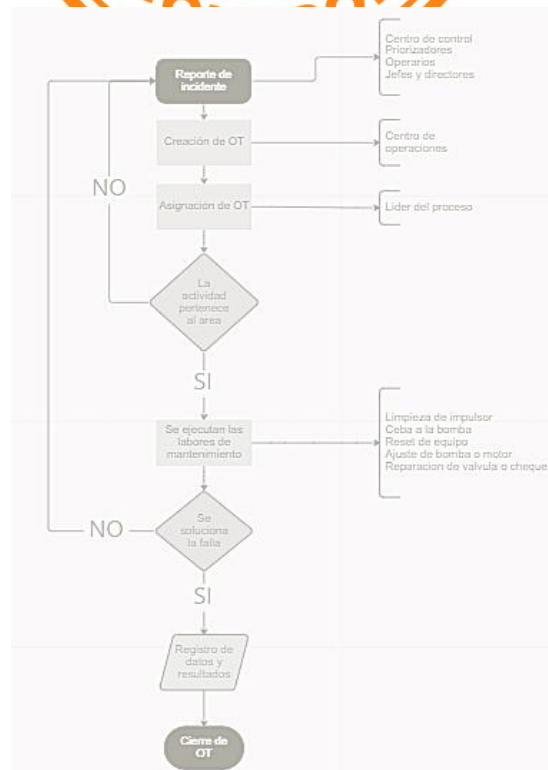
Reporte de incidente

Centro de control
Priorizadores
Operarios
Jefes y directores

Creación de OT

Centro de operaciones

NO

Asignación de OT

Lider del proceso

La actividad pertenece al area

SI

Se ejecutan las labores de mantenimiento

Limpieza de impulsor
Ceba a la bomba
Reset de equipo
Ajuste de bomba o motor
Reparacion de valvula o cheque

NO

Se soluciona la falla

SI

Registro de datos y resultados

Cierre de OT